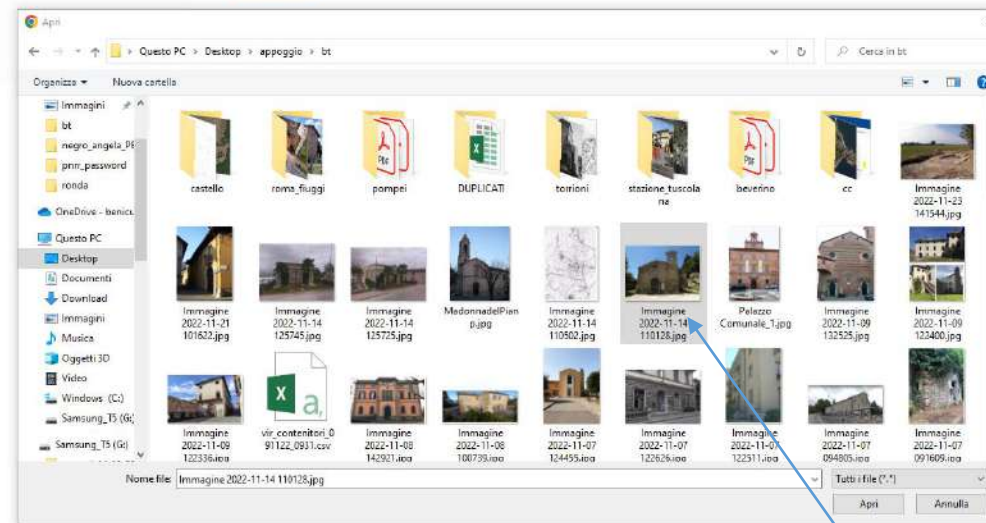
Apri

Questo PC > Desktop > appoggio > bt

Cerca in bt

Organizza ▾ Nuova cartella

Immagini
bt
negro_angela_P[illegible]
pnrr_password
ronda
OneDrive - benicu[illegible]
Questo PC
Desktop
Documenti
Download
Immagini
Musica
Oggetti 3D
Video
Windows (C:)
Samsung_T5 (G:)
Samsung_T5 (G:)

castello
roma_fiuggi
pompei
DUPLICATI
torrioni
stazione_tuscolana
beverino
cc
Immagine 2022-11-23 141544.jpg

Immagine 2022-11-21 101622.jpg
Immagine 2022-11-14 125745.jpg
Immagine 2022-11-14 125725.jpg
MadonnadelPianp.jpg
Immagine 2022-11-14 110502.jpg
Immagine 2022-11-14 110128.jpg
Palazzo Comunale_1.jpg
Immagine 2022-11-09 132525.jpg
Immagine 2022-11-09 123400.jpg

Immagine 2022-11-09 122336.jpg
vir_contenitori_091122_0931.csv
Immagine 2022-11-08 142921.jpg
Immagine 2022-11-08 108739.jpg
Immagine 2022-11-07 124455.jpg
Immagine 2022-11-07 122626.jpg
Immagine 2022-11-07 122511.jpg
Immagine 2022-11-07 094805.jpg
Immagine 2022-11-07 091609.jpg

Nome file: Immagine 2022-11-14 110128.jpg
Tutti i file (*.*)
Apri
Annulla